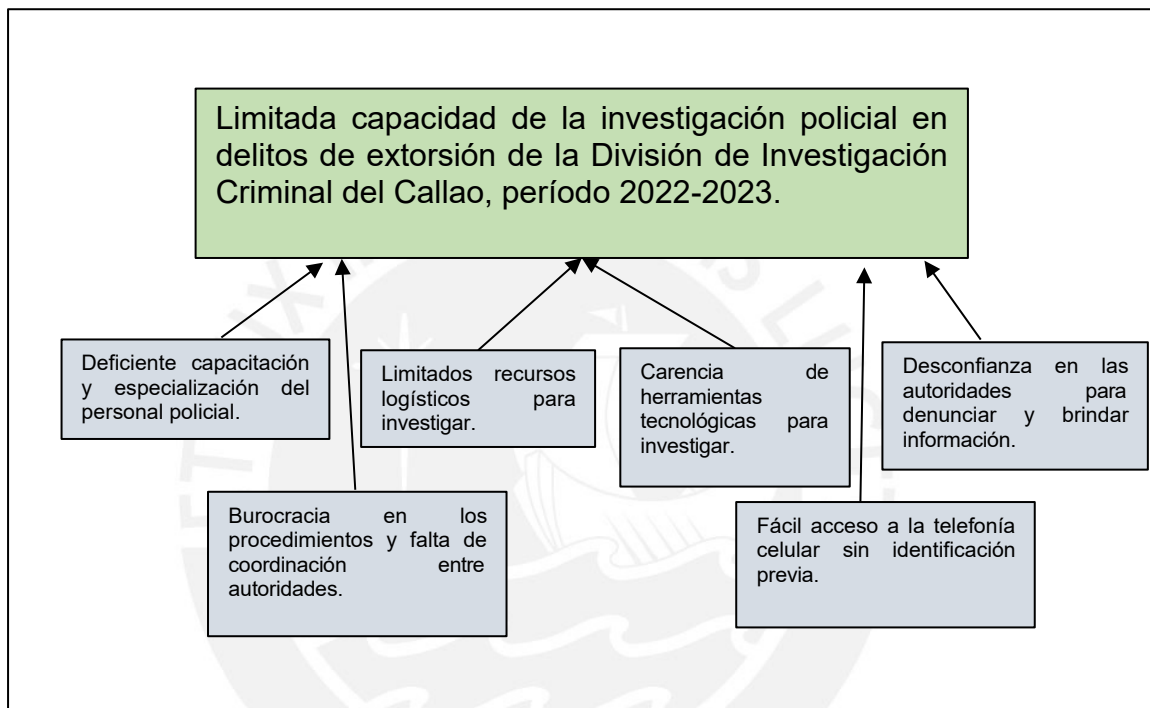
Limitada capacidad de la investigación policial en delitos de extorsión de la División de Investigación Criminal del Callao, período 2022-2023.

Deficiente capacitación y especialización del personal policial.

Limitados recursos logísticos para investigar.

Carencia de herramientas tecnológicas para investigar.

Desconfianza en las autoridades para denunciar y brindar información.

Burocracia en los procedimientos y falta de coordinación entre autoridades.

Fácil acceso a la telefonía celular sin identificación previa.